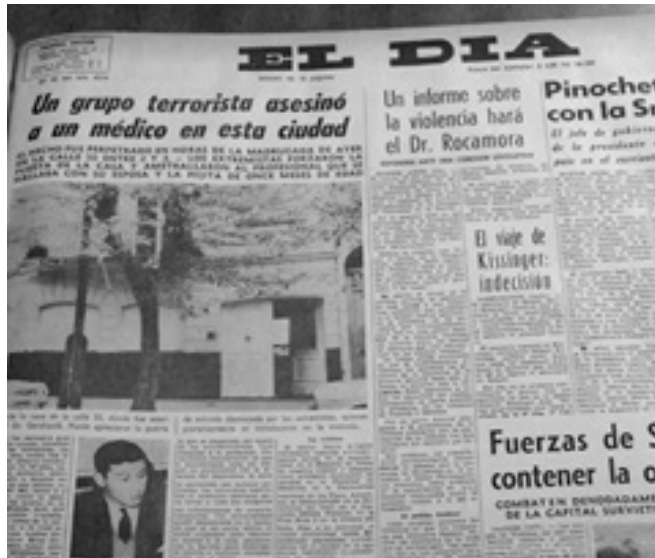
EL DIA

Un grupo terrorista asesinó a un médico en esta ciudad

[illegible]

Un informe sobre la violencia hará el Dr. Rocamora

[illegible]

Pinochet con la S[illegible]

El jefe de gobierno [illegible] de la presidente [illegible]

El viaje de Kissinger: indecisión

Fuerzas de S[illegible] contener la o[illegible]

COMBATEN DENODADAME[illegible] DE LA CAPITAL SURVIETN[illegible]